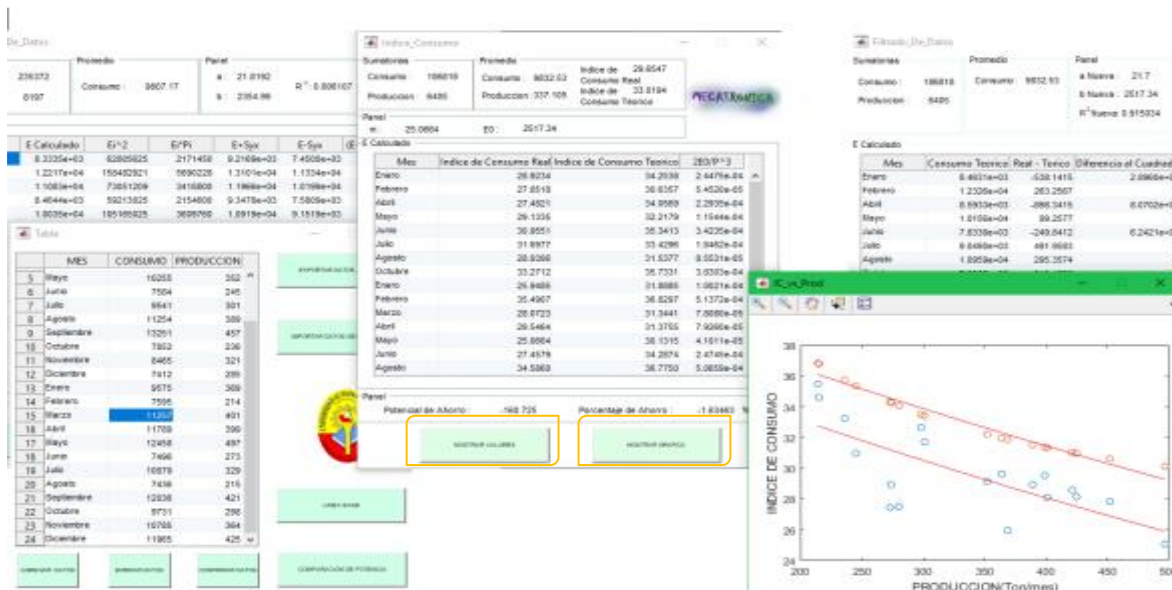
De_Datos

Promedio
Panel
236372
Consumo: 9807.17
a: 21.0192
$R^2$: 0.896107
6197
b: 2354.96

E Calculado | Ei^2 | Ei*Pi | E+Syx | E-Syx
8.3335e+03 | 62805625 | 2171458 | 9.2168e+03 | 7.4508e+03
1.2217e+04 | 158482921 | 5690228 | 1.3101e+04 | 1.1334e+04
1.1083e+04 | 73651209 | 3416808 | 1.1966e+04 | 1.0199e+04
8.4644e+03 | 59213025 | 2154608 | 9.3478e+03 | 7.5809e+03
1.0035e+04 | 185165025 | 3698760 | 1.0918e+04 | 9.1518e+03

Tabla

| | MES | CONSUMO | PRODUCCION |
|---|---|---|---|
| 5 | Mayo | 16255 | 352 |
| 6 | Junio | 7504 | 245 |
| 7 | Julio | 8541 | 301 |
| 8 | Agosto | 11254 | 389 |
| 9 | Septiembre | 13251 | 457 |
| 10 | Octubre | 7802 | 236 |
| 11 | Noviembre | 8465 | 321 |
| 12 | Diciembre | 7412 | 285 |
| 13 | Enero | 9575 | 369 |
| 14 | Febrero | 7595 | 214 |
| 15 | Marzo | 11257 | 401 |
| 16 | Abril | 11789 | 399 |
| 17 | Mayo | 12458 | 497 |
| 18 | Junio | 7496 | 273 |
| 19 | Julio | 10879 | 329 |
| 20 | Agosto | 7438 | 215 |
| 21 | Septiembre | 12838 | 421 |
| 22 | Octubre | 9731 | 298 |
| 23 | Noviembre | 10795 | 364 |
| 24 | Diciembre | 11965 | 425 |

Indice_Consumo

Sumatorias
Consumo: 186819
Produccion: 8485
Promedio
Consumo: 9832.63
Produccion: 337.105
Indice de Consumo Real: 29.8547
Indice de Consumo Teorico: 33.8194
MECATRONICA
Panel
m: 25.0864
E0: 2517.34
E Calculado

| Mes | Indice de Consumo Real | Indice de Consumo Teorico | 2E0/P^3 |
|---|---|---|---|
| Enero | 28.9234 | 34.2938 | 2.4476e-04 |
| Febrero | 27.8518 | 36.8357 | 5.4526e-05 |
| Abril | 27.4821 | 34.9569 | 2.2935e-04 |
| Mayo | 29.1336 | 32.2179 | 1.1544e-04 |
| Junio | 30.8551 | 35.3413 | 3.4235e-04 |
| Julio | 31.8977 | 33.4296 | 1.9462e-04 |
| Agosto | 28.9308 | 31.5377 | 8.5531e-05 |
| Octubre | 33.2712 | 35.7331 | 3.8303e-04 |
| Enero | 25.9485 | 31.8885 | 1.0021e-04 |
| Febrero | 35.4907 | 36.8297 | 5.1372e-04 |
| Marzo | 28.0723 | 31.3441 | 7.8080e-05 |
| Abril | 29.5464 | 31.3755 | 7.9266e-05 |
| Mayo | 25.0664 | 30.1315 | 4.1611e-05 |
| Junio | 27.4579 | 34.2874 | 2.4746e-04 |
| Agosto | 34.5963 | 36.7750 | 5.0658e-04 |

Panel
Potencial de Ahorro: -168.726
Porcentaje de Ahorro: -1.83463 %
MOSTRAR VALORES
MOSTRAR GRAFICO

Filtrado_De_Datos
Sumatorias
Consumo: 186818
Produccion: 8485
Promedio
Consumo: 9832.63
Panel
a Nueva: 21.7
b Nueva: 2517.34
$R^2$Nueva: 0.915034
E Calculado

| Mes | Consumo Teorico | Real - Teorico | Diferencia al Cuadrado |
|---|---|---|---|
| Enero | 8.4631e+03 | -538.1415 | 2.8966e+05 |
| Febrero | 1.2326e+04 | 263.2567 | |
| Abril | 8.6933e+03 | -886.3415 | 8.0702e+05 |
| Mayo | 1.0109e+04 | 89.2577 | |
| Junio | 7.8338e+03 | -249.8412 | 6.2421e+04 |
| Julio | 9.8486e+03 | 461.9683 | |
| Agosto | 1.0958e+04 | 295.3574 | |

IC_vs_Prod
INDICE DE CONSUMO
PRODUCCION(Ton/mes)
38
36
34
32
30
28
26
24
200
250
300
350
400
450
500

EXPORTAR DATOS
IMPORTACION DE DATOS
LIMPIAR
COMPROBAR DATOS
ELIMINAR DATOS
COMPARAR RESULTADOS
COMPARACION DE POTENCIA